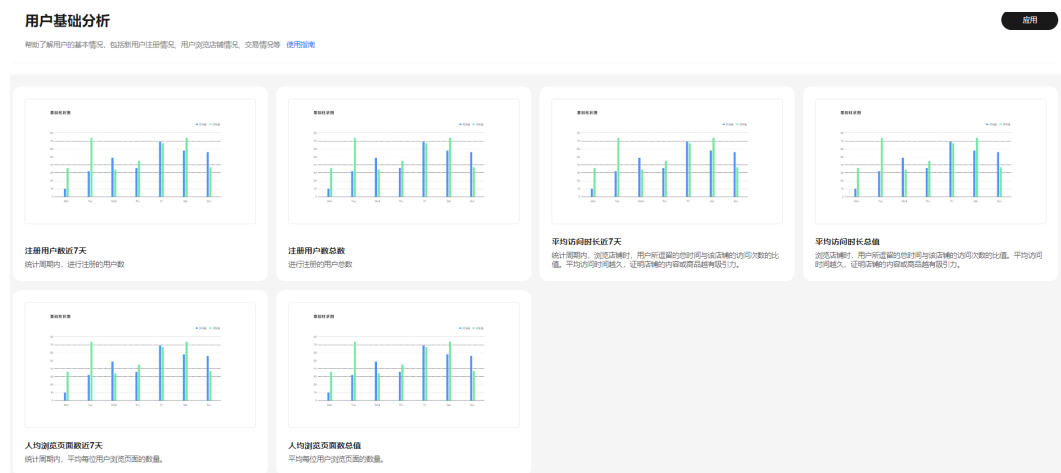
用户基础分析

帮助了解用户的基本情况，包括新用户注册情况、用户浏览店铺情况、交易情况等 使用指南

应用

基础柱状图

注册用户数近7天
统计周期内，进行注册的用户数

基础柱状图

注册用户数总数
进行注册的用户总数

基础柱状图

平均访问时长近7天
统计周期内，浏览店铺时，用户所逗留的总时间与该店铺的访问次数的比值。平均访问时间越久，证明店铺的内容或商品越有吸引力。

基础柱状图

平均访问时长总值
浏览店铺时，用户所逗留的总时间与该店铺的访问次数的比值。平均访问时间越久，证明店铺的内容或商品越有吸引力。

基础柱状图

人均浏览页面数近7天
统计周期内，平均每位用户浏览页面的数量。

基础柱状图

人均浏览页面数总值
平均每位用户浏览页面的数量。